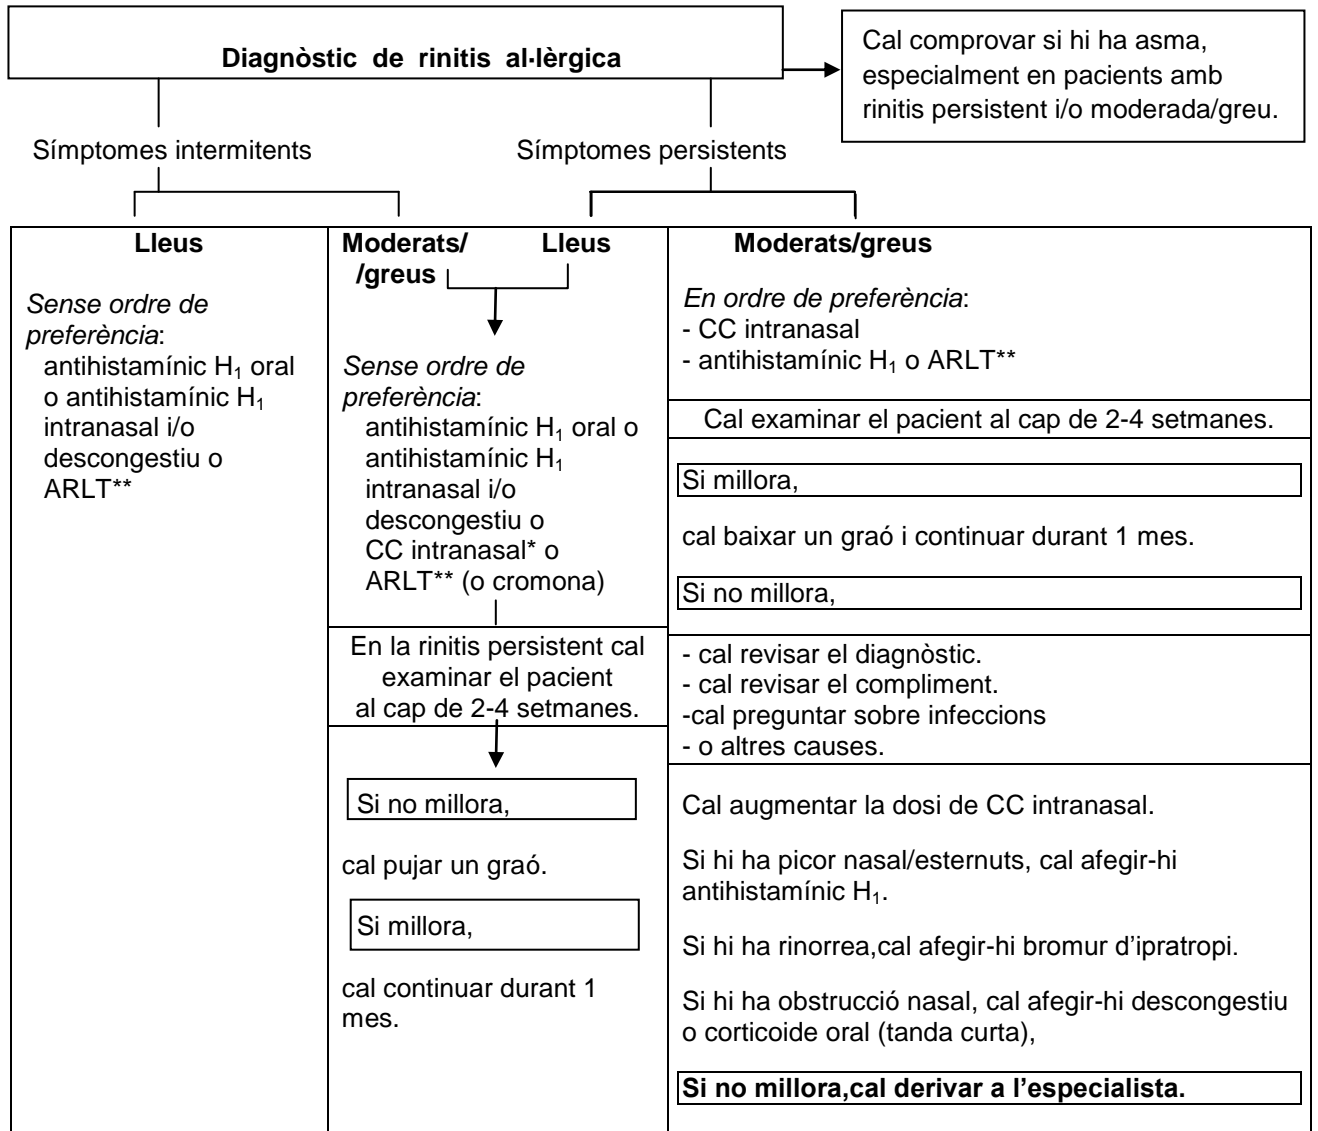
**Diagnòstic de rinitis al·lèrgica**

Cal comprovar si hi ha asma, especialment en pacients amb rinitis persistent i/o moderada/greu.

Símptomes intermitents

Símptomes persistents

**Lleus**

*Sense ordre de preferència*: antihistamínic $H_1$ oral o antihistamínic $H_1$ intranasal i/o descongestiu o ARLT**

**Moderats/ /greus**

**Lleus**

*Sense ordre de preferència*: antihistamínic $H_1$ oral o antihistamínic $H_1$ intranasal i/o descongestiu o CC intranasal* o ARLT** (o cromona)

En la rinitis persistent cal examinar el pacient al cap de 2-4 setmanes.

Si no millora,

cal pujar un graó.

Si millora,

cal continuar durant 1 mes.

**Moderats/greus**

*En ordre de preferència*:
- CC intranasal
- antihistamínic $H_1$ o ARLT**

Cal examinar el pacient al cap de 2-4 setmanes.

Si millora,

cal baixar un graó i continuar durant 1 mes.

Si no millora,

- cal revisar el diagnòstic.
- cal revisar el compliment.
-cal preguntar sobre infeccions
- o altres causes.

Cal augmentar la dosi de CC intranasal.

Si hi ha picor nasal/esternuts, cal afegir-hi antihistamínic $H_1$.

Si hi ha rinorrea,cal afegir-hi bromur d'ipratropi.

Si hi ha obstrucció nasal, cal afegir-hi descongestiu o corticoide oral (tanda curta),

**Si no millora,cal derivar a l'especialista.**